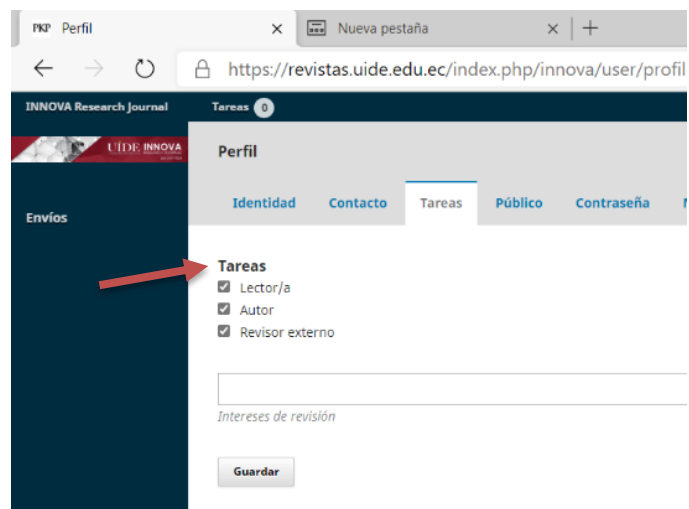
PKP Perfil ×
Nueva pestaña ×
+
https://revistas.uide.edu.ec/index.php/innova/user/profil

INNOVA Research Journal
Tareas 0

UIDE INNOVA

Envíos

Perfil

Identidad
Contacto
Tareas
Público
Contraseña

Tareas
Lector/a
Autor
Revisor externo

Intereses de revisión

Guardar